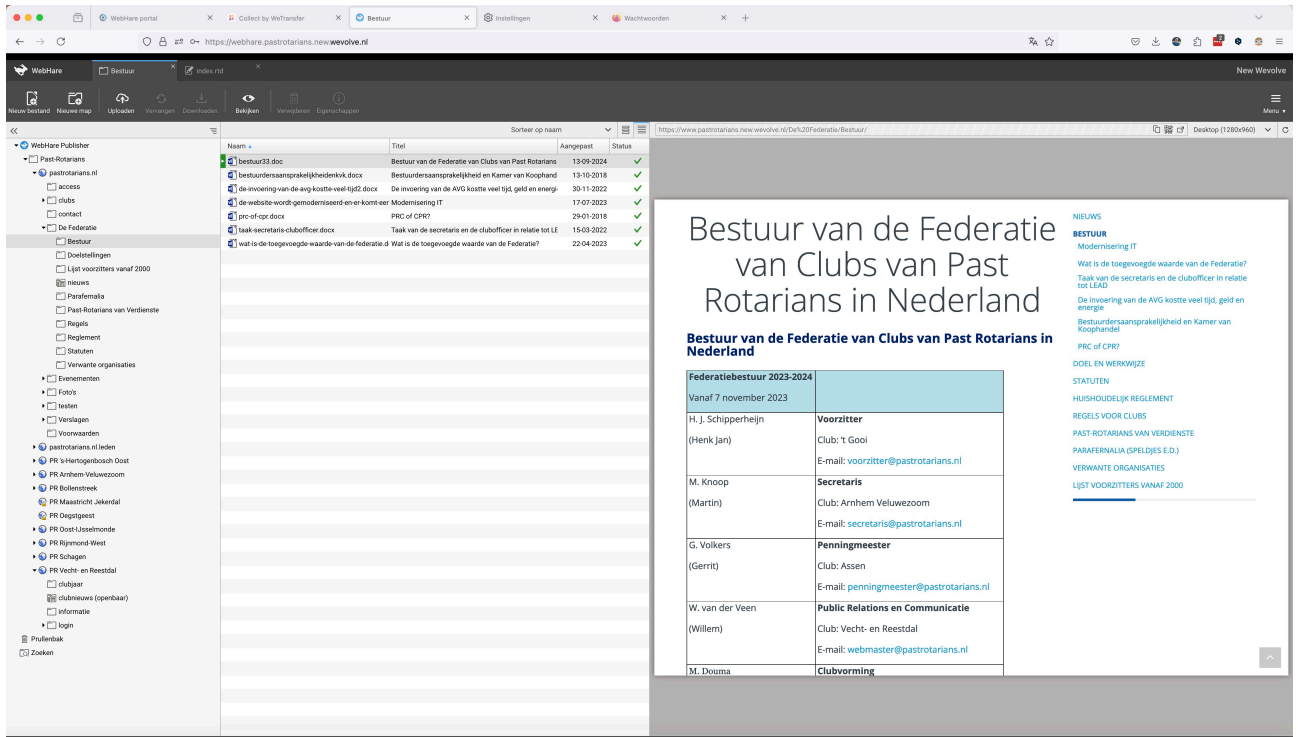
WebHare portal | Collect by WeTransfer | Bestuur | Instellingen | Wachtwoorden

https://webhare.pastrotarians.new.wevolve.nl

WebHare | Bestuur | index.rtd | New Wevolve

Nieuw bestand | Nieuwe map | Uploaden | Vervangen | Downloaden | Bekijken | Verwijderen | Eigenschappen | Menu

WebHare Publisher
Past-Rotarians
pastrotarians.nl
access
clubs
contact
De Federatie
Bestuur
Doelstellingen
Lijst voorzitters vanaf 2000
nieuws
Parafernalia
Past-Rotarians van Verdienste
Regels
Reglement
Statuten
Verwante organisaties
Evenementen
Foto's
testen
Verslagen
Voorwaarden
pastrotarians.nl.leden
PR 's-Hertogenbosch Oost
PR Arnhem-Veluwezoom
PR Bollenstreek
PR Maastricht Jekerdal
PR Oegstgeest
PR Oost-IJsselmonde
PR Rijnmond-West
PR Schagen
PR Vecht- en Reestdal
clubjaar
clubnieuws (openbaar)
informatie
login
Prullenbak
Zoeken

Sorteer op naam

| Naam | Titel | Aangepast | Status |
|---|---|---|---|
| bestuur33.doc | Bestuur van de Federatie van Clubs van Past Rotarians | 13-09-2024 | ✓ |
| bestuurdersaansprakelijkheidenkvk.docx | Bestuurdersaansprakelijkheid en Kamer van Koophand | 13-10-2018 | ✓ |
| de-invoering-van-de-avg-kostte-veel-tijd2.docx | De invoering van de AVG kostte veel tijd, geld en energi | 30-11-2022 | ✓ |
| de-website-wordt-gemoderniseerd-en-er-komt-eer | Modernisering IT | 17-07-2023 | ✓ |
| prc-of-cpr.docx | PRC of CPR? | 29-01-2018 | ✓ |
| taak-secretaris-clubofficer.docx | Taak van de secretaris en de clubofficer in relatie tot LE | 15-03-2022 | ✓ |
| wat-is-de-toegevoegde-waarde-van-de-federatie.d | Wat is de toegevoegde waarde van de Federatie? | 22-04-2023 | ✓ |

https://www.pastrotarians.new.wevolve.nl/De%20Federatie/Bestuur/ | Desktop (1280x960)

Bestuur van de Federatie van Clubs van Past Rotarians in Nederland

Bestuur van de Federatie van Clubs van Past Rotarians in Nederland

| Federatiebestuur 2023-2024 Vanaf 7 november 2023 | |
|---|---|
| H. J. Schipperheijn (Henk Jan) | Voorzitter Club: 't Gooi E-mail: voorzitter@pastrotarians.nl |
| M. Knoop (Martin) | Secretaris Club: Arnhem Veluwezoom E-mail: secretaris@pastrotarians.nl |
| G. Volkers (Gerrit) | Penningmeester Club: Assen E-mail: penningmeester@pastrotarians.nl |
| W. van der Veen (Willem) | Public Relations en Communicatie Club: Vecht- en Reestdal E-mail: webmaster@pastrotarians.nl |
| M. Douma | Clubvorming |

NIEUWS
BESTUUR
Modernisering IT
Wat is de toegevoegde waarde van de Federatie?
Taak van de secretaris en de clubofficer in relatie tot LEAD
De invoering van de AVG kostte veel tijd, geld en energie
Bestuurdersaansprakelijkheid en Kamer van Koophandel
PRC of CPR?
DOEL EN WERKWIJZE
STATUTEN
HUISHOUDELIJK REGLEMENT
REGELS VOOR CLUBS
PAST-ROTARIANS VAN VERDIENSTE
PARAFERNALIA (SPELDJES E.D.)
VERWANTE ORGANISATIES
LIJST VOORZITTERS VANAF 2000